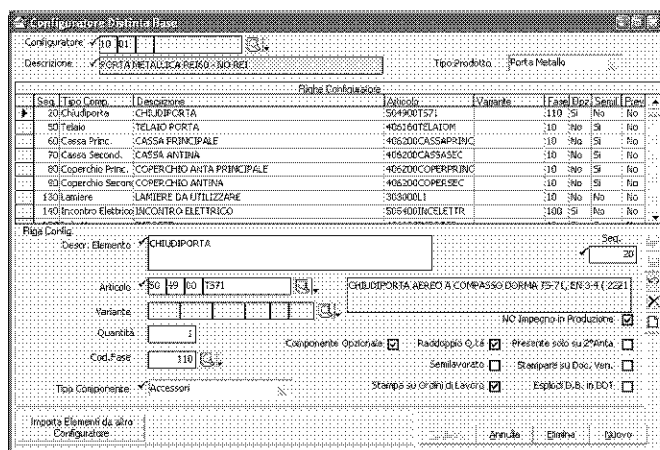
Configuratore Distinta Base

Configuratore 10 01

Descrizione PORTA METALLICA REI60 - NO REI

Tipo Prodotto Porta Metallo

Righe Configuratore

| Seq. | Tipo Comp. | Descrizione | Articolo | Variante | Fase | Dpz | Semil | Prev |
|---|---|---|---|---|---|---|---|---|
| 20 | Chiudiporta | CHIUDIPORTA | 504900T571 | | 110 | Si | No | No |
| 50 | Telaio | TELAIO PORTA | 406160TELAIOM | | 10 | No | Si | No |
| 60 | Cassa Princ. | CASSA PRINCIPALE | 406200CASSAPRINC | | 10 | No | Si | No |
| 70 | Cassa Second. | CASSA ANTINA | 406200CASSASEC | | 10 | No | Si | No |
| 80 | Coperchio Princ. | COPERCHIO ANTA PRINCIPALE | 406200COPERPRINC | | 10 | No | Si | No |
| 90 | Coperchio Secon | COPERCHIO ANTINA | 406200COPERSEC | | 10 | No | Si | No |
| 130 | Lamiere | LAMIERE DA UTILIZZARE | 303000L1 | | 10 | No | No | No |
| 140 | Incontro Elettrico | INCONTRO ELETTRICO | 505400INCELETTR | | 100 | Si | No | No |

Riga Config.

Descr. Elemento CHIUDIPORTA

Seq. 20

Articolo 50 49 00 T571

CHIUDIPORTA AEREO A COMPASSO DORMA TS-71, EN 3-4 (2221

Variante

NO Impegno in Produzione

Quantità 1

Cod.Fase 110

Componente Opzionale

Raddoppio Q.tà

Presente solo su 2^Anta

Semilavorato

Stampare su Doc. Ven.

Stampa su Ordini di Lavoro

Esplodi D.B. in DDT

Tipo Componente Accessori

Importa Elementi da altro Configuratore

Annulla Elimina Nuovo